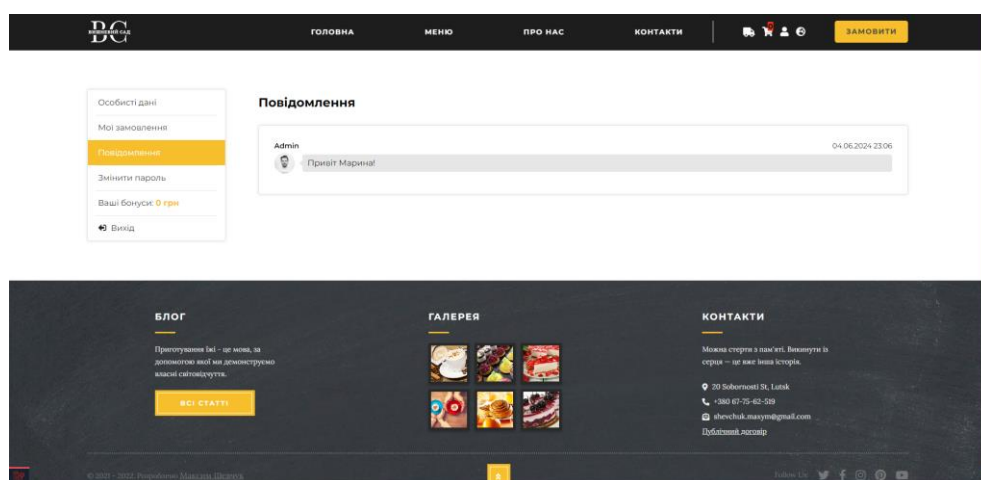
BC
ВИШНЕВИЙ САД

ГОЛОВНА МЕНЮ ПРО НАС КОНТАКТИ ЗАМОВИТИ

Особисті дані
Мої замовлення
Повідомлення
Змінити пароль
Ваші бонуси: 0 грн
Вихід

Повідомлення

Admin
04.06.2024 23:06
Привіт Марина!

БЛОГ

Приготування їжі - це мова, за допомогою якої ми демонструємо власні світовідчуття.

ВСІ СТАТТІ

ГАЛЕРЕЯ

КОНТАКТИ

Можна стерти з пам'яті. Викинути із серця — це вже інша історія.

20 Sobornosti St, Lutsk
+380 67-75-62-589
shevchuk.maxym@gmail.com
Публічний договір

© 2021 - 2022. Розроблено Максим Шевчук

Follow Us